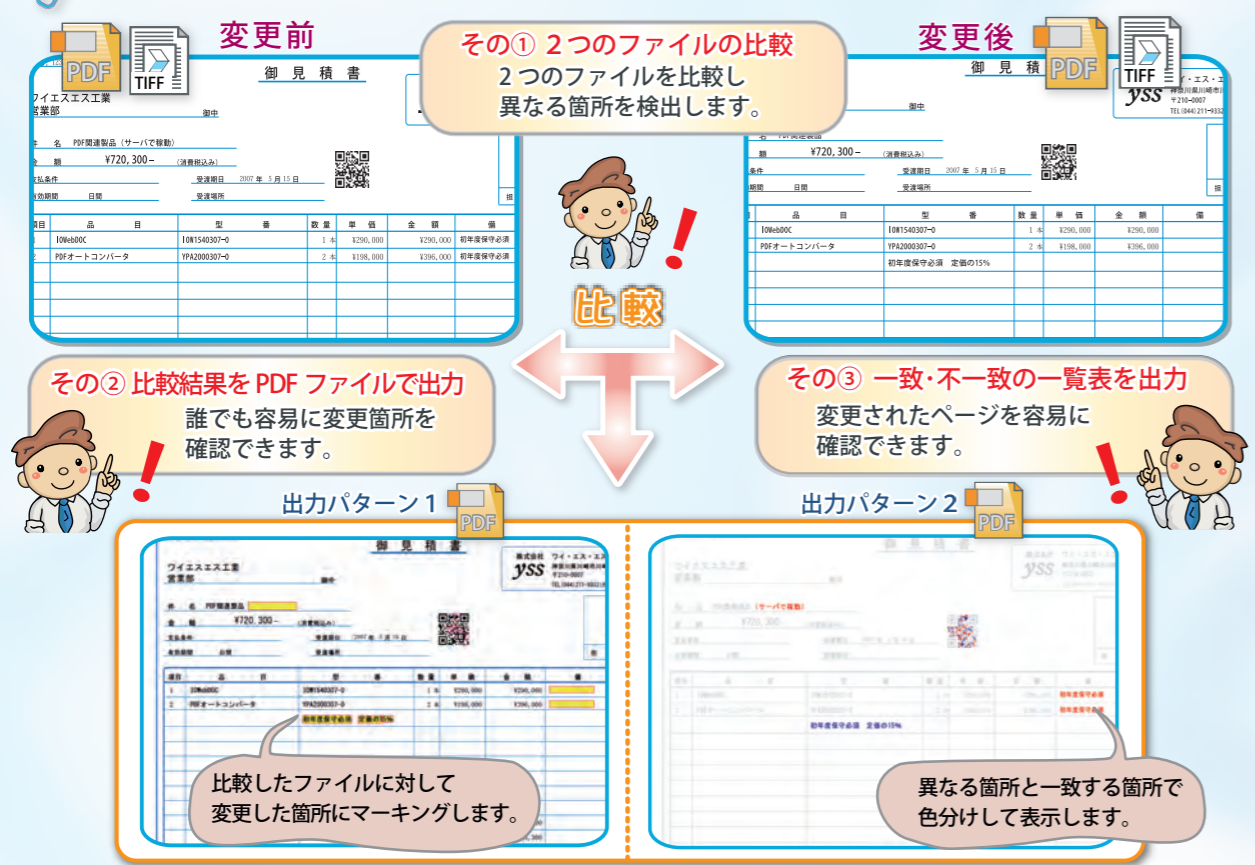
変更前

PDF TIFF

御見積書

ワイエスエス工業
営業部

御中

件名 PDF関連製品（サーバで稼動）
金額 ¥720,300－ （消費税込み）
支払条件 受渡期日 2007年5月15日
有効期間 日間 受渡場所

| 項目 | 品目 | 型番 | 数量 | 単価 | 金額 | 備 |
|---|---|---|---|---|---|---|
| 1 | IOWebDOC | IOW1540307-0 | 1本 | ¥290,000 | ¥290,000 | 初年度保守必須 |
| 2 | PDFオートコンバータ | YPA2000307-0 | 2本 | ¥198,000 | ¥396,000 | 初年度保守必須 |

その① 2つのファイルの比較
2つのファイルを比較し
異なる箇所を検出します。

変更後

PDF TIFF

御見積書

yss

ワイ・エス・エ
神奈川県川崎市川
〒210-0007
TEL(044)211-9332

御中

PDF関連製品
金額 ¥720,300－ （消費税込み）
条件 受渡期日 2007年5月15日
期間 日間 受渡場所

| 目 | 品目 | 型番 | 数量 | 単価 | 金額 | 備 |
|---|---|---|---|---|---|---|
| 1 | IOWebDOC | IOW1540307-0 | 1本 | ¥290,000 | ¥290,000 | |
| 2 | PDFオートコンバータ | YPA2000307-0 | 2本 | ¥198,000 | ¥396,000 | |
| | | 初年度保守必須 定価の15% | | | | |

比較

その② 比較結果をPDFファイルで出力
誰でも容易に変更箇所を
確認できます。

その③ 一致・不一致の一覧表を出力
変更されたページを容易に
確認できます。

出力パターン1 PDF

御見積書

ワイエスエス工業
営業部

株式会社 ワイ・エス・エ
yss

件名 PDF関連製品
金額 ¥720,300－

1 IOWebDOC IOW1540307-0 1本 ¥290,000 ¥290,000
2 PDFオートコンバータ YPA2000307-0 2本 ¥198,000 ¥396,000
初年度保守必須 定価の15%

比較したファイルに対して
変更した箇所にマーキングします。

出力パターン2 PDF

御見積書

yss

（サーバで稼動）
¥720,300

初年度保守必須
初年度保守必須
初年度保守必須 定価の15%

異なる箇所と一致する箇所で
色分けして表示します。